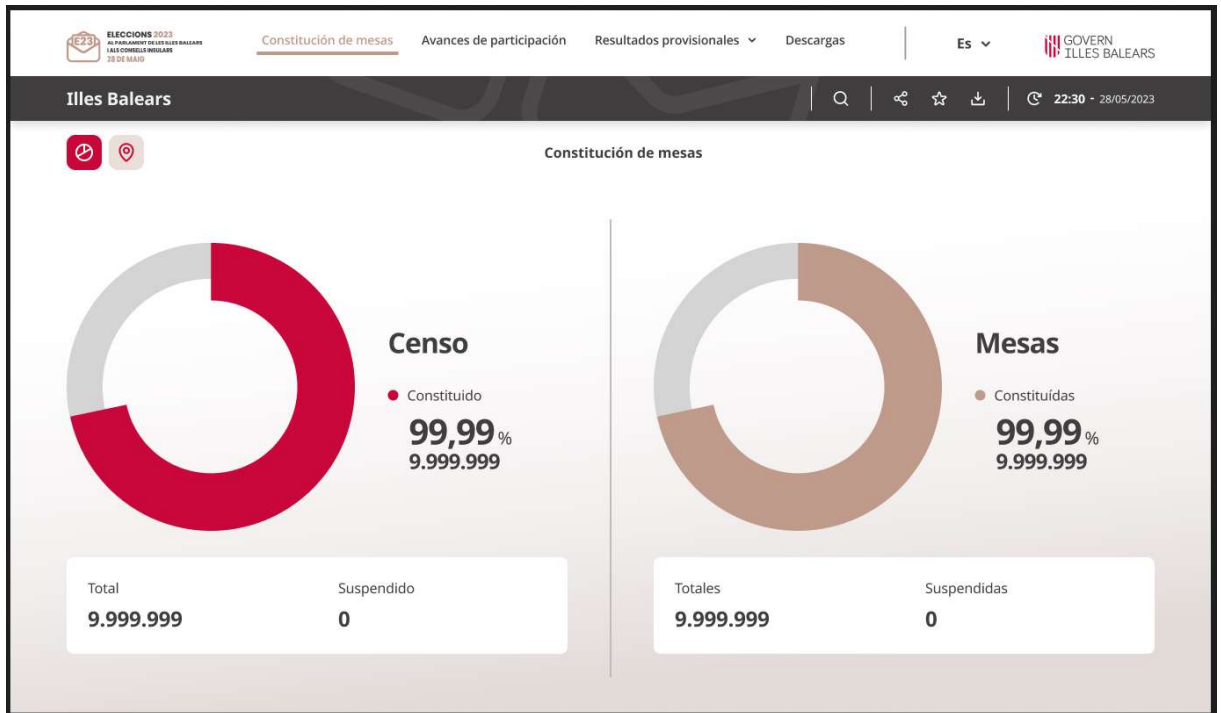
E23 ELECCIONS 2023 AL PARLAMENT DE LES ILLES BALEARS I ALS CONSELLS INSULARS 28 DE MAIG

Constitución de mesas Avances de participación Resultados provisionales Descargas Es GOVERN ILLES BALEARS

Illes Balears

22:30 - 28/05/2023

Constitución de mesas

Censo

Constituido

99,99 %
9.999.999

Total
9.999.999

Suspendido
0

Mesas

Constituídas

99,99 %
9.999.999

Totales
9.999.999

Suspendidas
0